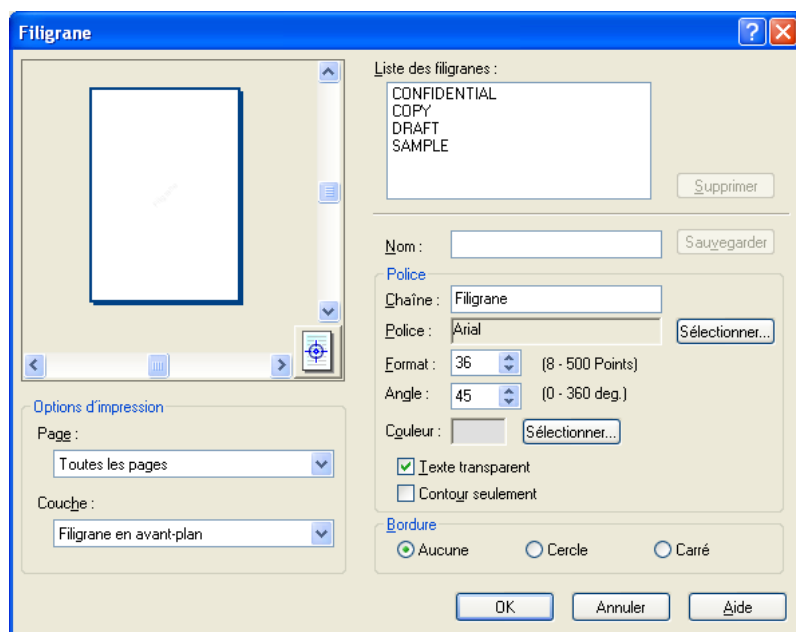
Filigrane

?

Liste des filigranes :

CONFIDENTIAL
COPY
DRAFT
SAMPLE

Supprimer

Nom :

Sauvegarder

Police

Chaîne : Filigrane

Police : Arial

Sélectionner...

Format : 36 (8 - 500 Points)

Angle : 45 (0 - 360 deg.)

Couleur :

Sélectionner...

Texte transparent

Contour seulement

Bordure

Aucune

Cercle

Carré

Options d'impression

Page :

Toutes les pages

Couche :

Filigrane en avant-plan

OK

Annuler

Aide